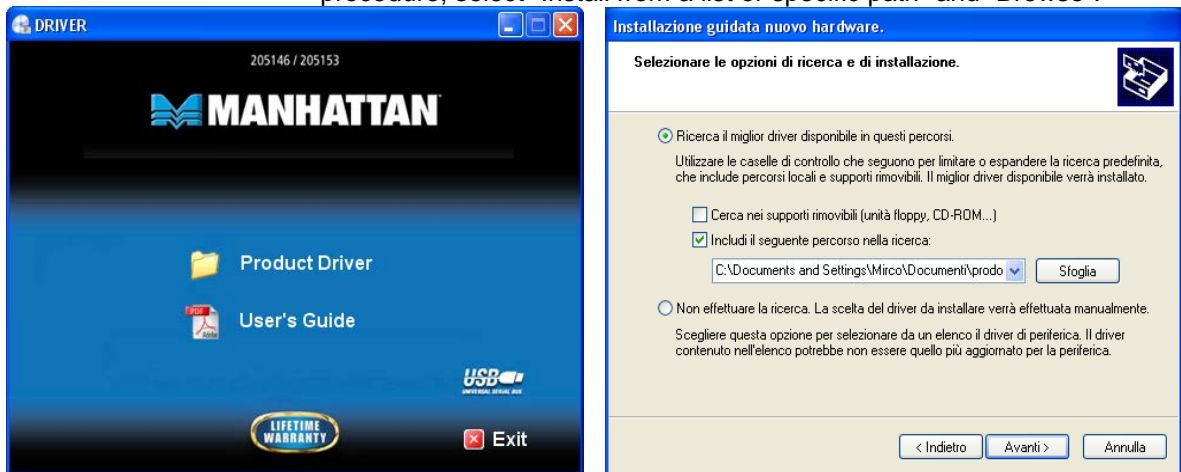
procedure, select "Install from a list or specific path" and "Browse".

DRIVER

205146 / 205153

MANHATTAN

Product Driver

PDF

User's Guide

USB

UNIVERSAL SERIAL BUS

LIFETIME WARRANTY

Exit

Installazione guidata nuovo hardware.

Selezionare le opzioni di ricerca e di installazione.

Ricerca il miglior driver disponibile in questi percorsi.

Utilizzare le caselle di controllo che seguono per limitare o espandere la ricerca predefinita, che include percorsi locali e supporti rimovibili. Il miglior driver disponibile verrà installato.

Cerca nei supporti rimovibili (unità floppy, CD-ROM...)

Includi il seguente percorso nella ricerca:

C:\Documents and Settings\Mirco\Documenti\prodo

Sfoglia

Non effettuare la ricerca. La scelta del driver da installare verrà effettuata manualmente.

Scegliere questa opzione per selezionare da un elenco il driver di periferica. Il driver contenuto nell'elenco potrebbe non essere quello più aggiornato per la periferica.

< Indietro

Avanti >

Annulla